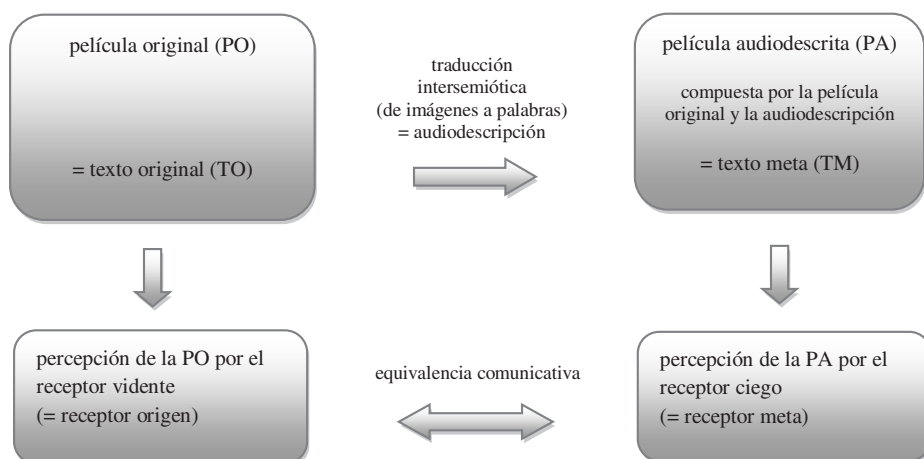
película original (PO)

= texto original (TO)

traducción intersemiótica (de imágenes a palabras) = audiodescripción

película audiodescrita (PA)

compuesta por la película original y la audiodescripción

= texto meta (TM)

percepción de la PO por el receptor vidente (= receptor origen)

equivalencia comunicativa

percepción de la PA por el receptor ciego (= receptor meta)